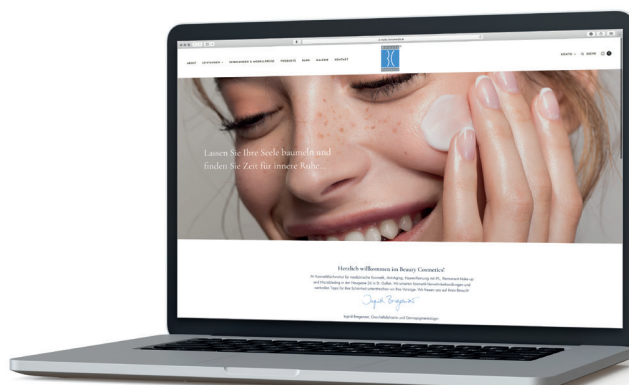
ABOUT LEISTUNGEN GUTSCHEINE & ANGEBOTE PRODUKTE BLOG KARRIERE KONTAKT

BC

KONTO MENÜ

Lassen Sie Ihre Seele baumeln und finden Sie Zeit für innere Ruhe.

Herzlich willkommen im Beauty Cosmetics!

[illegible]

Ingrid Bregenzer

Ingrid Bregenzer, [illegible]